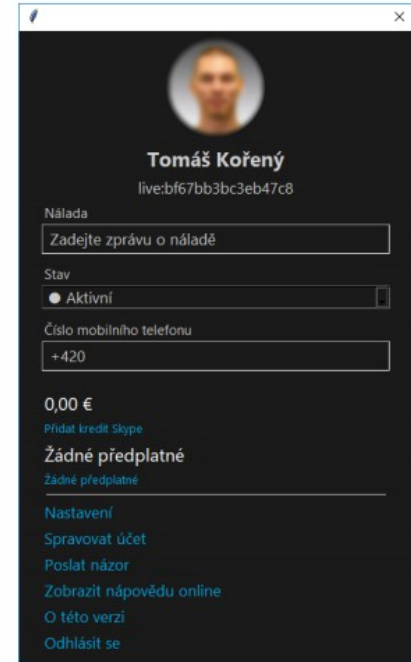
Tomáš Kořený
live:bf67bb3bc3eb47c8

Nálada
Zadejte zprávu o náladě

Stav
Aktivní

Číslo mobilního telefonu
+420

0,00 €
Přidat kredit Skype

Žádné předplatné
Žádné předplatné

Nastavení
Spravovat účet
Poslat názor
Zobrazit nápovědu online
O této verzi
Odhlásit se